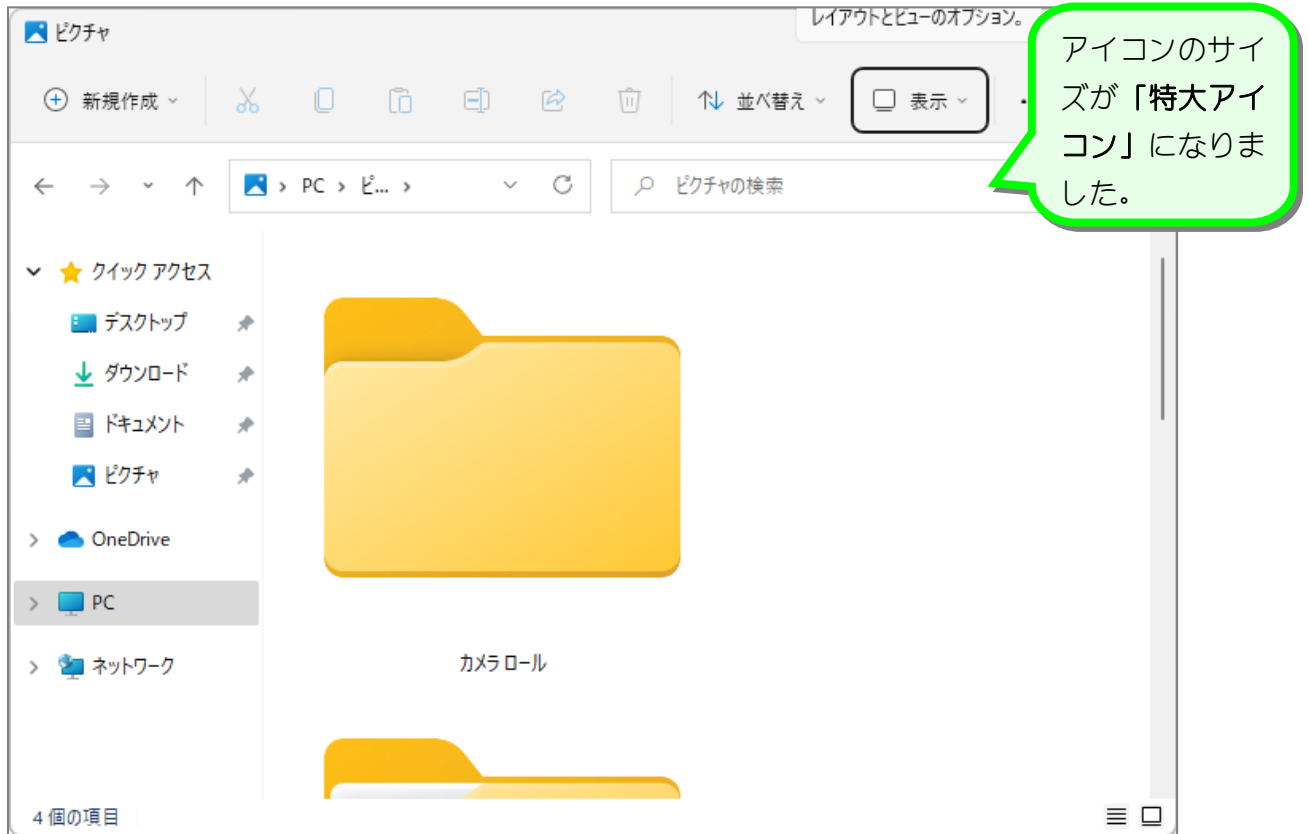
ピクチャ

レイアウトとビューのオプション。

アイコンのサイズが「特大アイコン」になりました。

新規作成

並べ替え

表示

PC > ピ... >

ピクチャの検索

クイック アクセス

デスクトップ

ダウンロード

ドキュメント

ピクチャ

OneDrive

PC

ネットワーク

カメラ ロール

4 個の項目